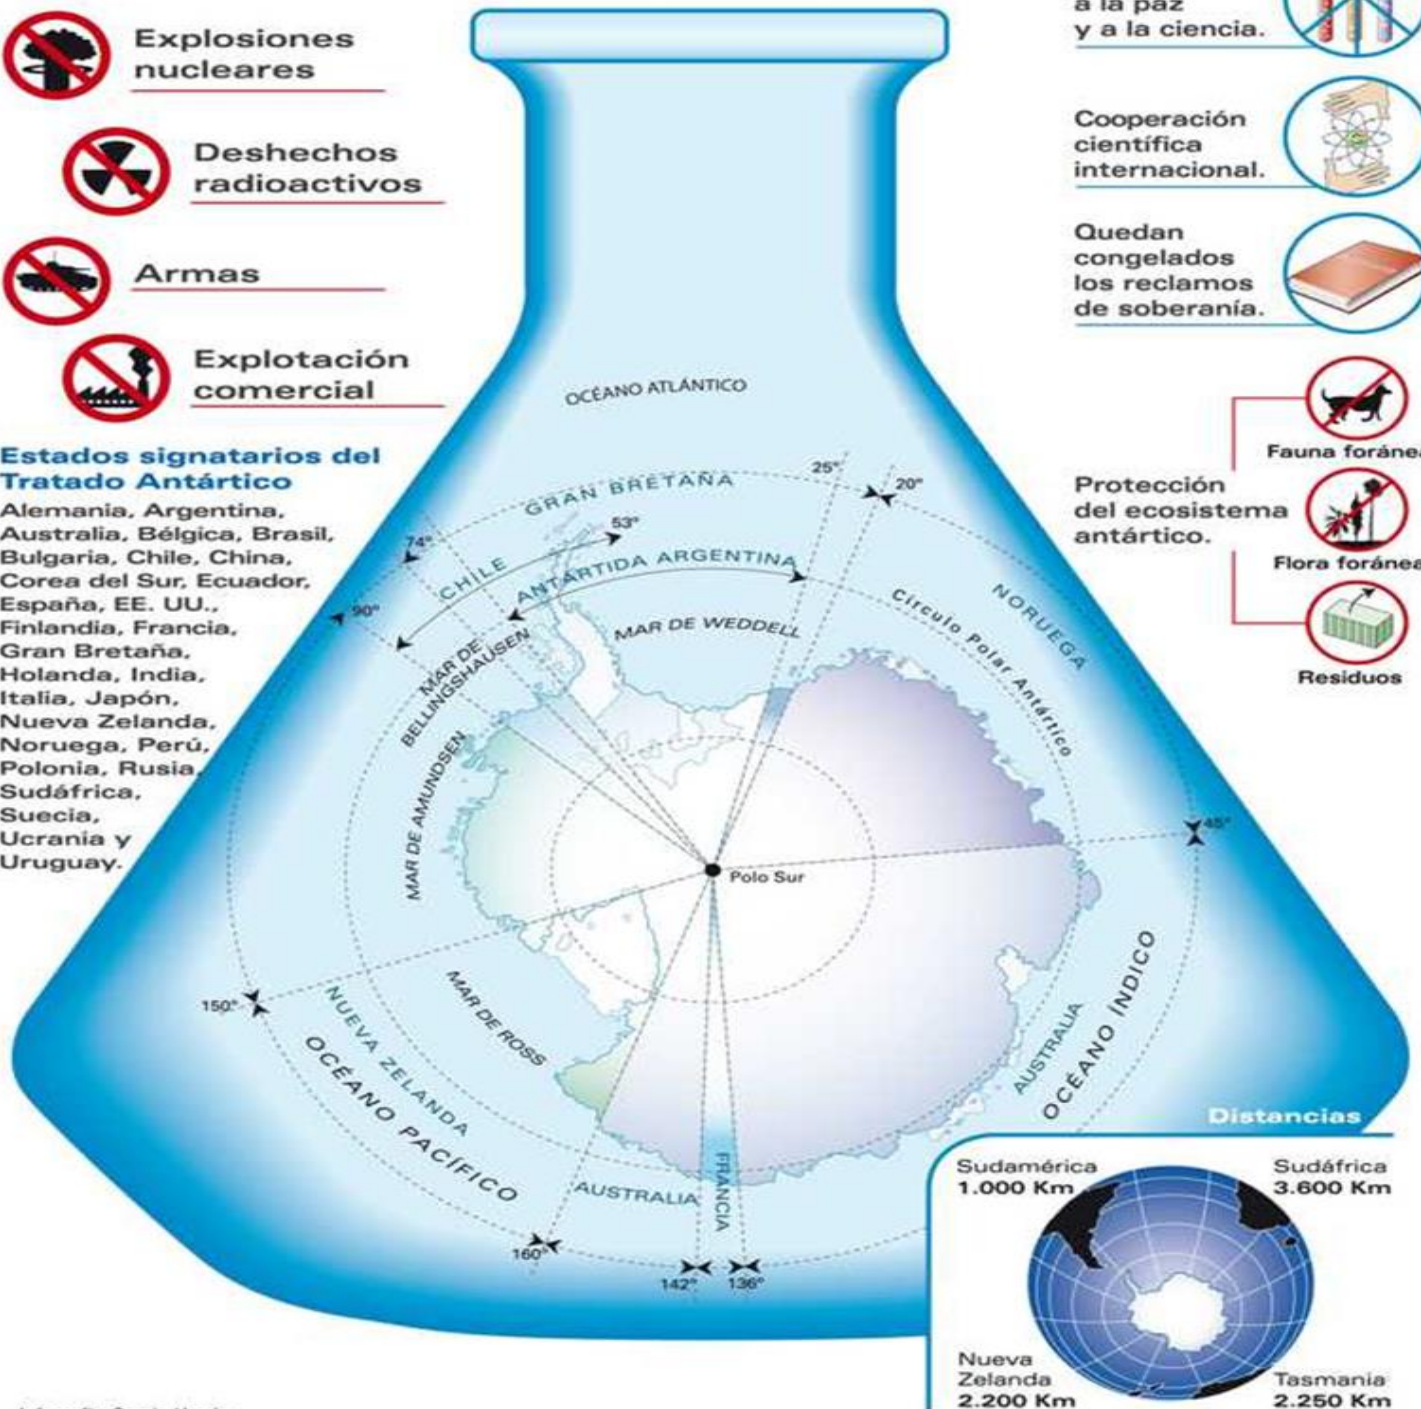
Explosiones nucleares

Deshechos radioactivos

Armas

Explotación comercial

a la paz y a la ciencia.

Cooperación científica internacional.

Quedan congelados los reclamos de soberanía.

Estados signatarios del Tratado Antártico
Alemania, Argentina, Australia, Bélgica, Brasil, Bulgaria, Chile, China, Corea del Sur, Ecuador, España, EE. UU., Finlandia, Francia, Gran Bretaña, Holanda, India, Italia, Japón, Nueva Zelanda, Noruega, Perú, Polonia, Rusia, Sudáfrica, Suecia, Ucrania y Uruguay.

Protección del ecosistema antártico.

Fauna foránea

Flora foránea

Residuos

OCÉANO ATLÁNTICO

GRAN BRETAÑA

25°

20°

74°

53°

CHILE

ANTÁRTIDA ARGENTINA

90°

NORUEGA

MAR DE WEDDELL

Círculo Polar Antártico

MAR DE BELLINGSHAUSEN

MAR DE AMUNDSEN

Polo Sur

45°

150°

MAR DE ROSS

NUEVA ZELANDA

OCÉANO PACÍFICO

OCÉANO INDICO

AUSTRALIA

AUSTRALIA

FRANCIA

160°

142°

136°

Distancias

Sudamérica 1.000 Km

Sudáfrica 3.600 Km

Nueva Zelanda 2.200 Km

Tasmania 2.250 Km